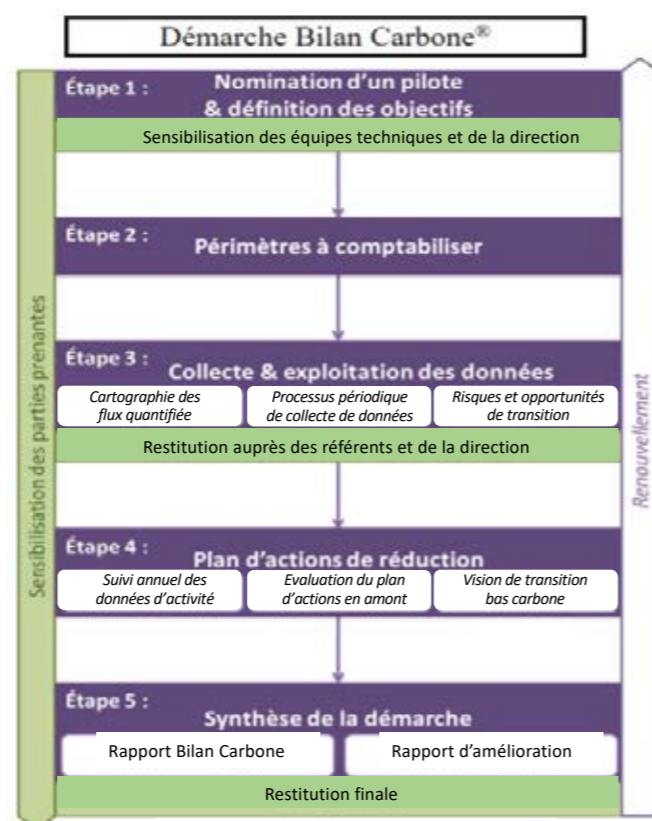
Démarche Bilan Carbone®

Étape 1 : Nomination d'un pilote & définition des objectifs

Sensibilisation des équipes techniques et de la direction

Étape 2 : Périmètres à comptabiliser

Étape 3 : Collecte & exploitation des données

Cartographie des flux quantifiée

Processus périodique de collecte de données

Risques et opportunités de transition

Restitution auprès des référents et de la direction

Étape 4 : Plan d'actions de réduction

Suivi annuel des données d'activité

Evaluation du plan d'actions en amont

Vision de transition bas carbone

Étape 5 : Synthèse de la démarche

Rapport Bilan Carbone

Rapport d'amélioration

Restitution finale

Sensibilisation des parties prenantes

Renouvellement